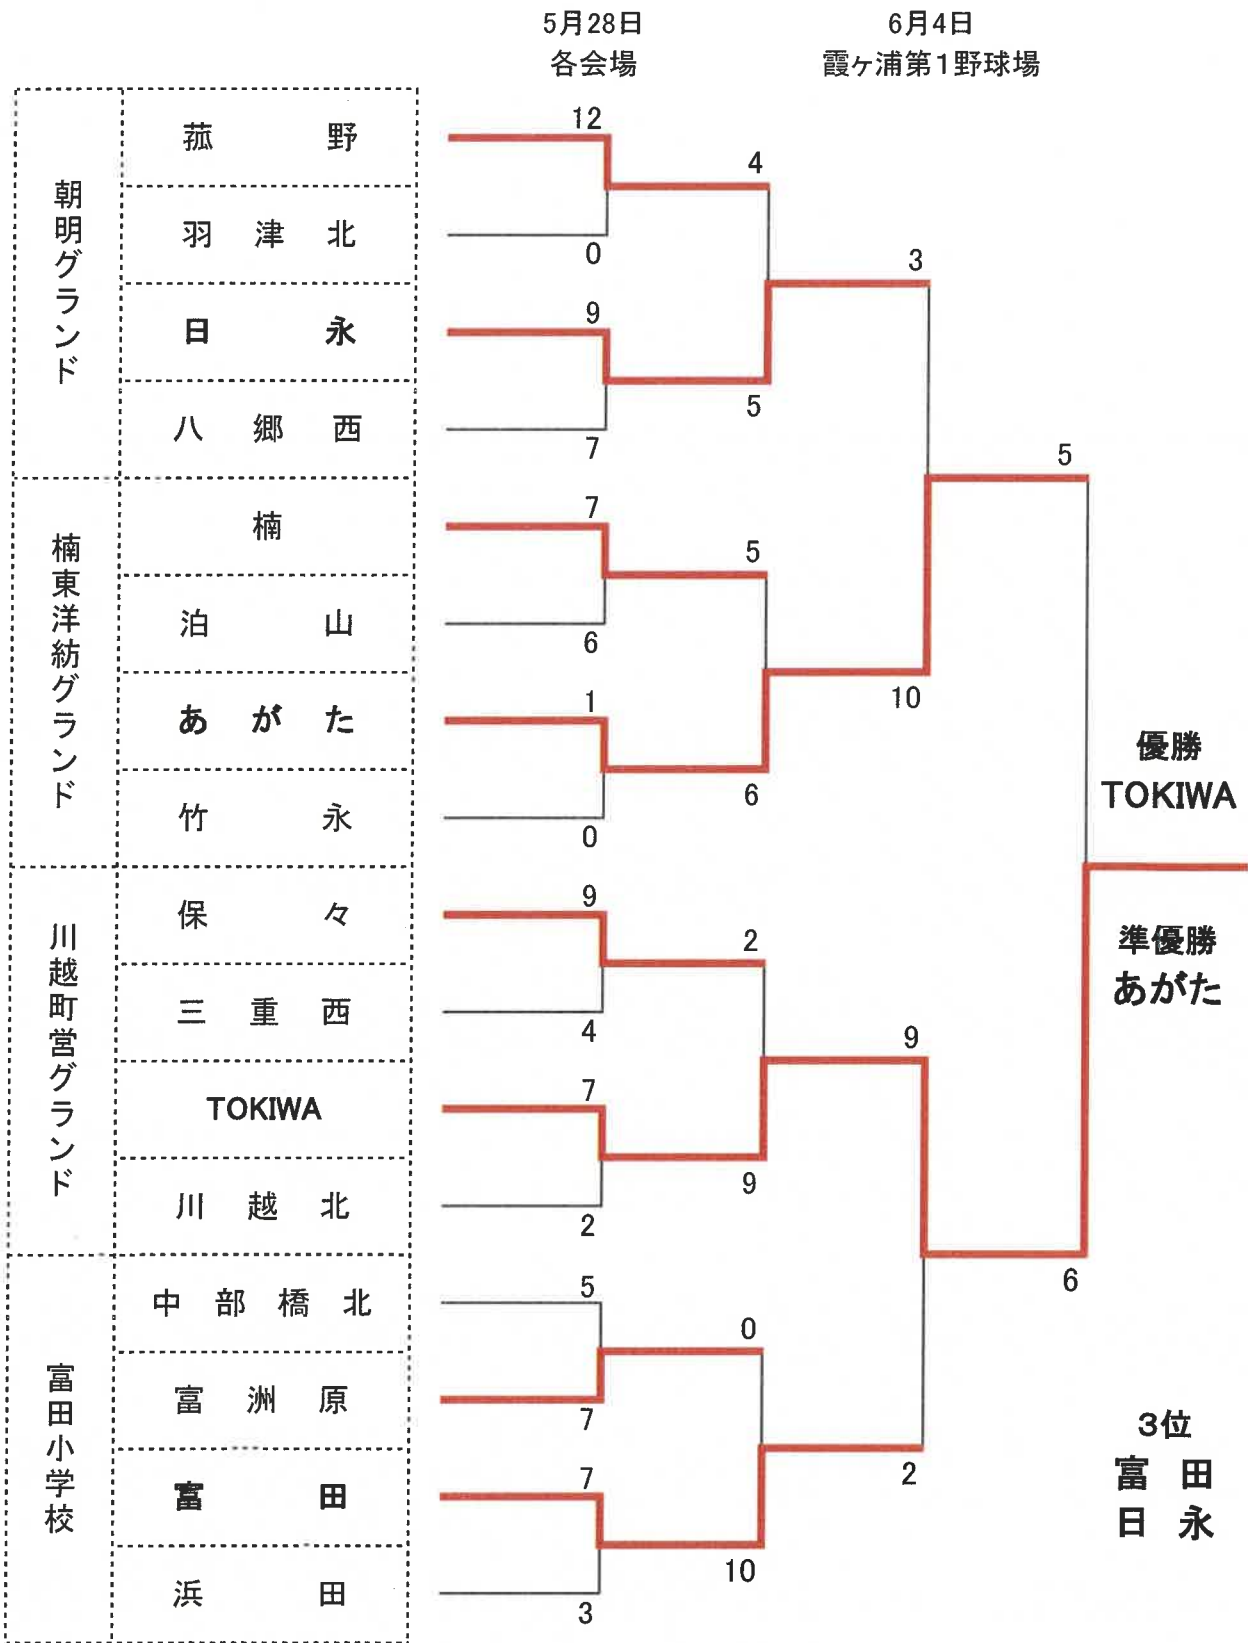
5月28日
各会場

6月4日
霞ヶ浦第1野球場

| | |
|---|---|
| 朝明グランド | 菰野 |
| | 羽津北 |
| | 日永 |
| | 八郷西 |
| 楠東洋紡グランド | 楠 |
| | 泊山 |
| | あがた |
| | 竹永 |
| 川越町営グランド | 保々 |
| | 三重西 |
| | TOKIWA |
| | 川越北 |
| 富田小学校 | 中部橋北 |
| | 富洲原 |
| | 富田 |
| | 浜田 |

12
0
4
9
7
5
3
7
6
5
1
0
6
10
5
9
4
2
7
2
9
9
5
7
0
7
3
10
2
6

優勝
TOKIWA

準優勝
あがた

3位
富田
日永